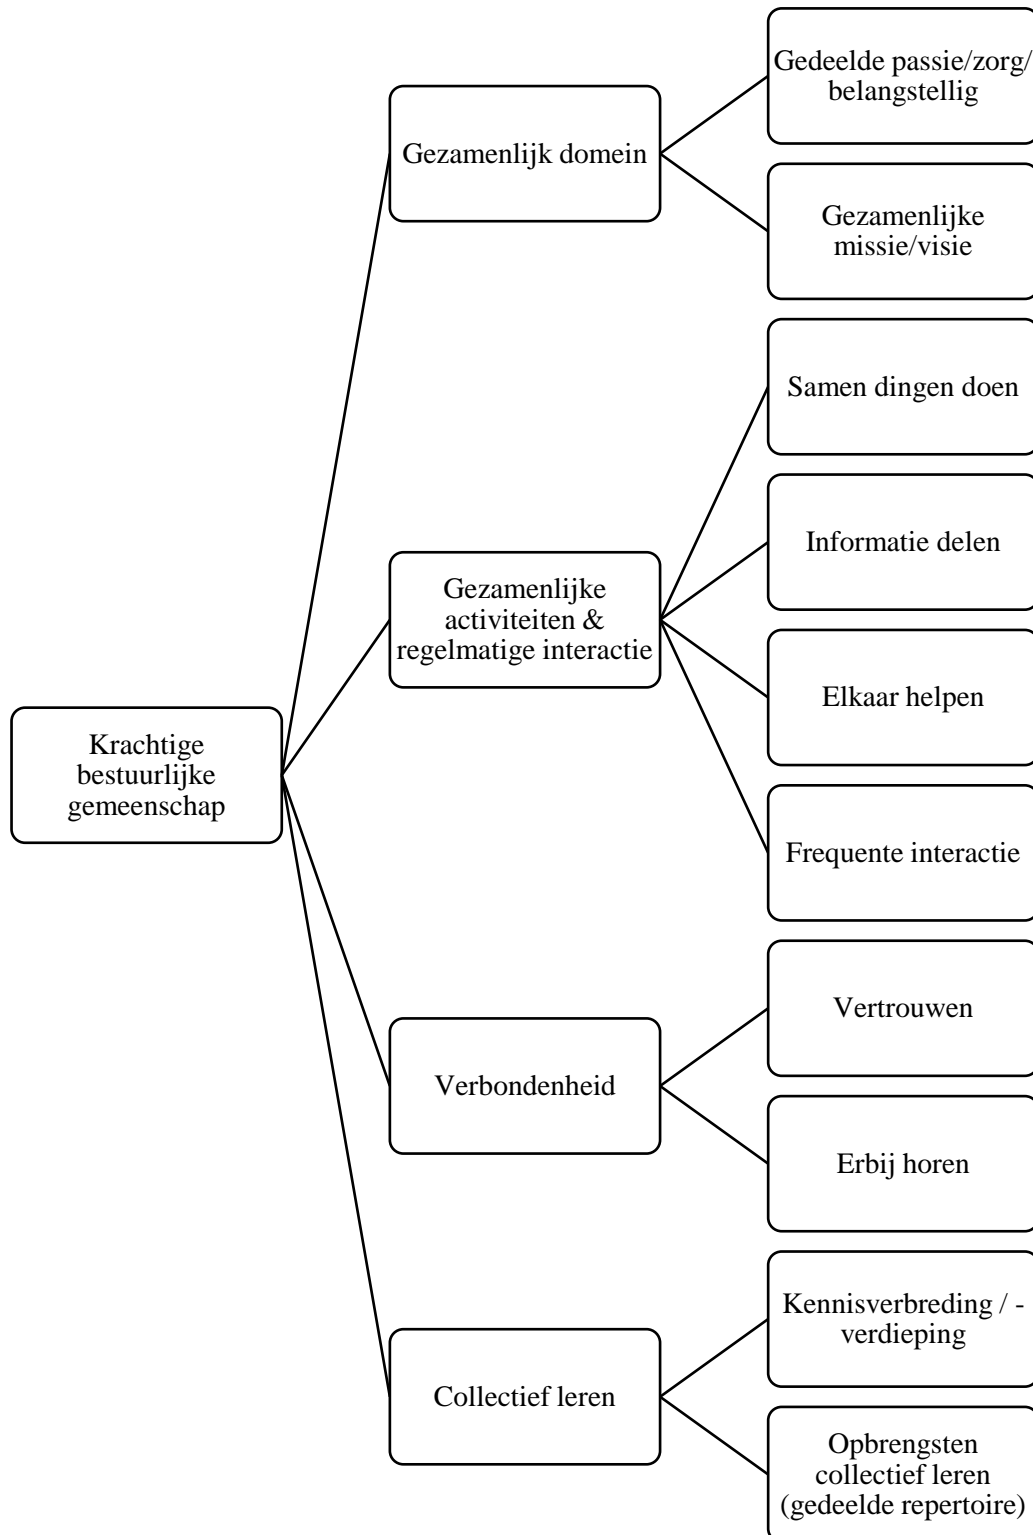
Krachtige bestuurlijke gemeenschap

Gezamenlijk domein

Gedeelde passie/zorg/ belangstellig

Gezamenlijke missie/visie

Gezamenlijke activiteiten & regelmatige interactie

Samen dingen doen

Informatie delen

Elkaar helpen

Frequente interactie

Verbondenheid

Vertrouwen

Erbij horen

Collectief leren

Kennisverbreding / -verdieping

Opbrengsten collectief leren (gedeelde repertoire)